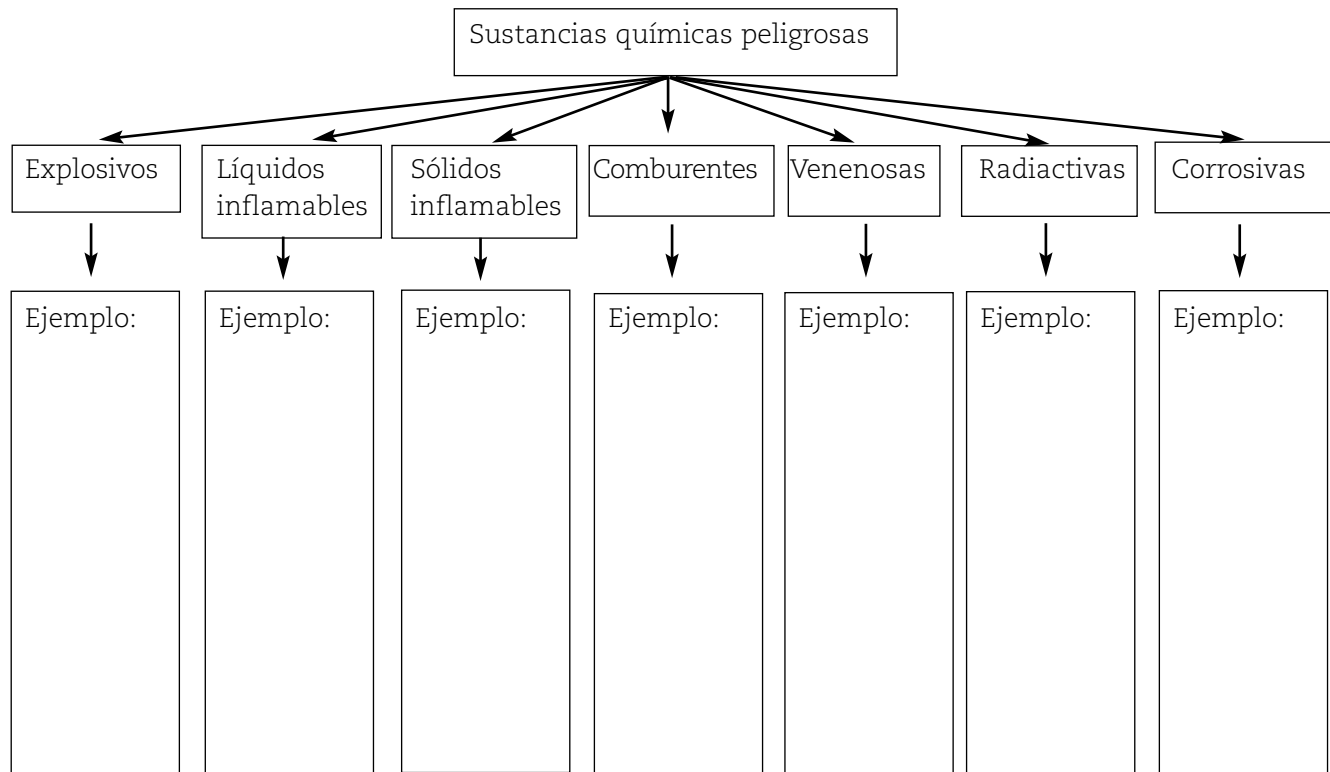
Sustancias químicas peligrosas

Explosivos

Ejemplo:

Líquidos inflamables

Ejemplo:

Sólidos inflamables

Ejemplo:

Comburentes

Ejemplo:

Venenosas

Ejemplo:

Radiactivas

Ejemplo:

Corrosivas

Ejemplo: